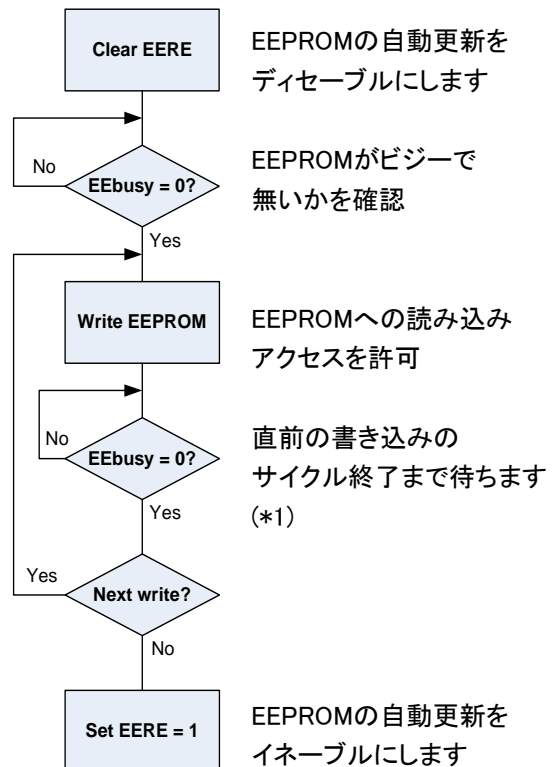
Clear EERE

EEPROMの自動更新をディセーブルにします

No

EEbusy = 0?

EEPROMがビジーで無いかを確認

Yes

Write EEPROM

EEPROMへの読み込みアクセスを許可

No

EEbusy = 0?

直前の書き込みのサイクル終了まで待ちます(*1)

Yes

Yes

Next write?

No

Set EERE = 1

EEPROMの自動更新をイネーブルにします